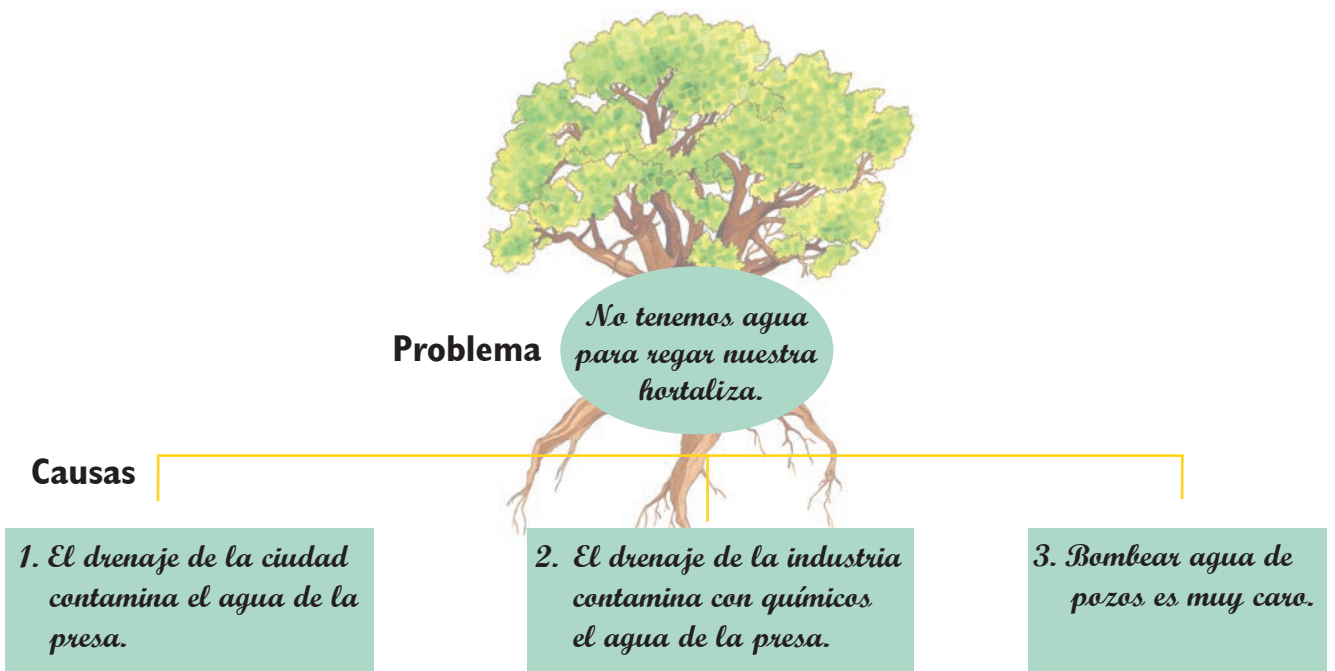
Problema

No tenemos agua para regar nuestra hortaliza.

Causas

1. El drenaje de la ciudad contamina el agua de la presa.

2. El drenaje de la industria contamina con químicos el agua de la presa.

3. Bombear agua de pozos es muy caro.